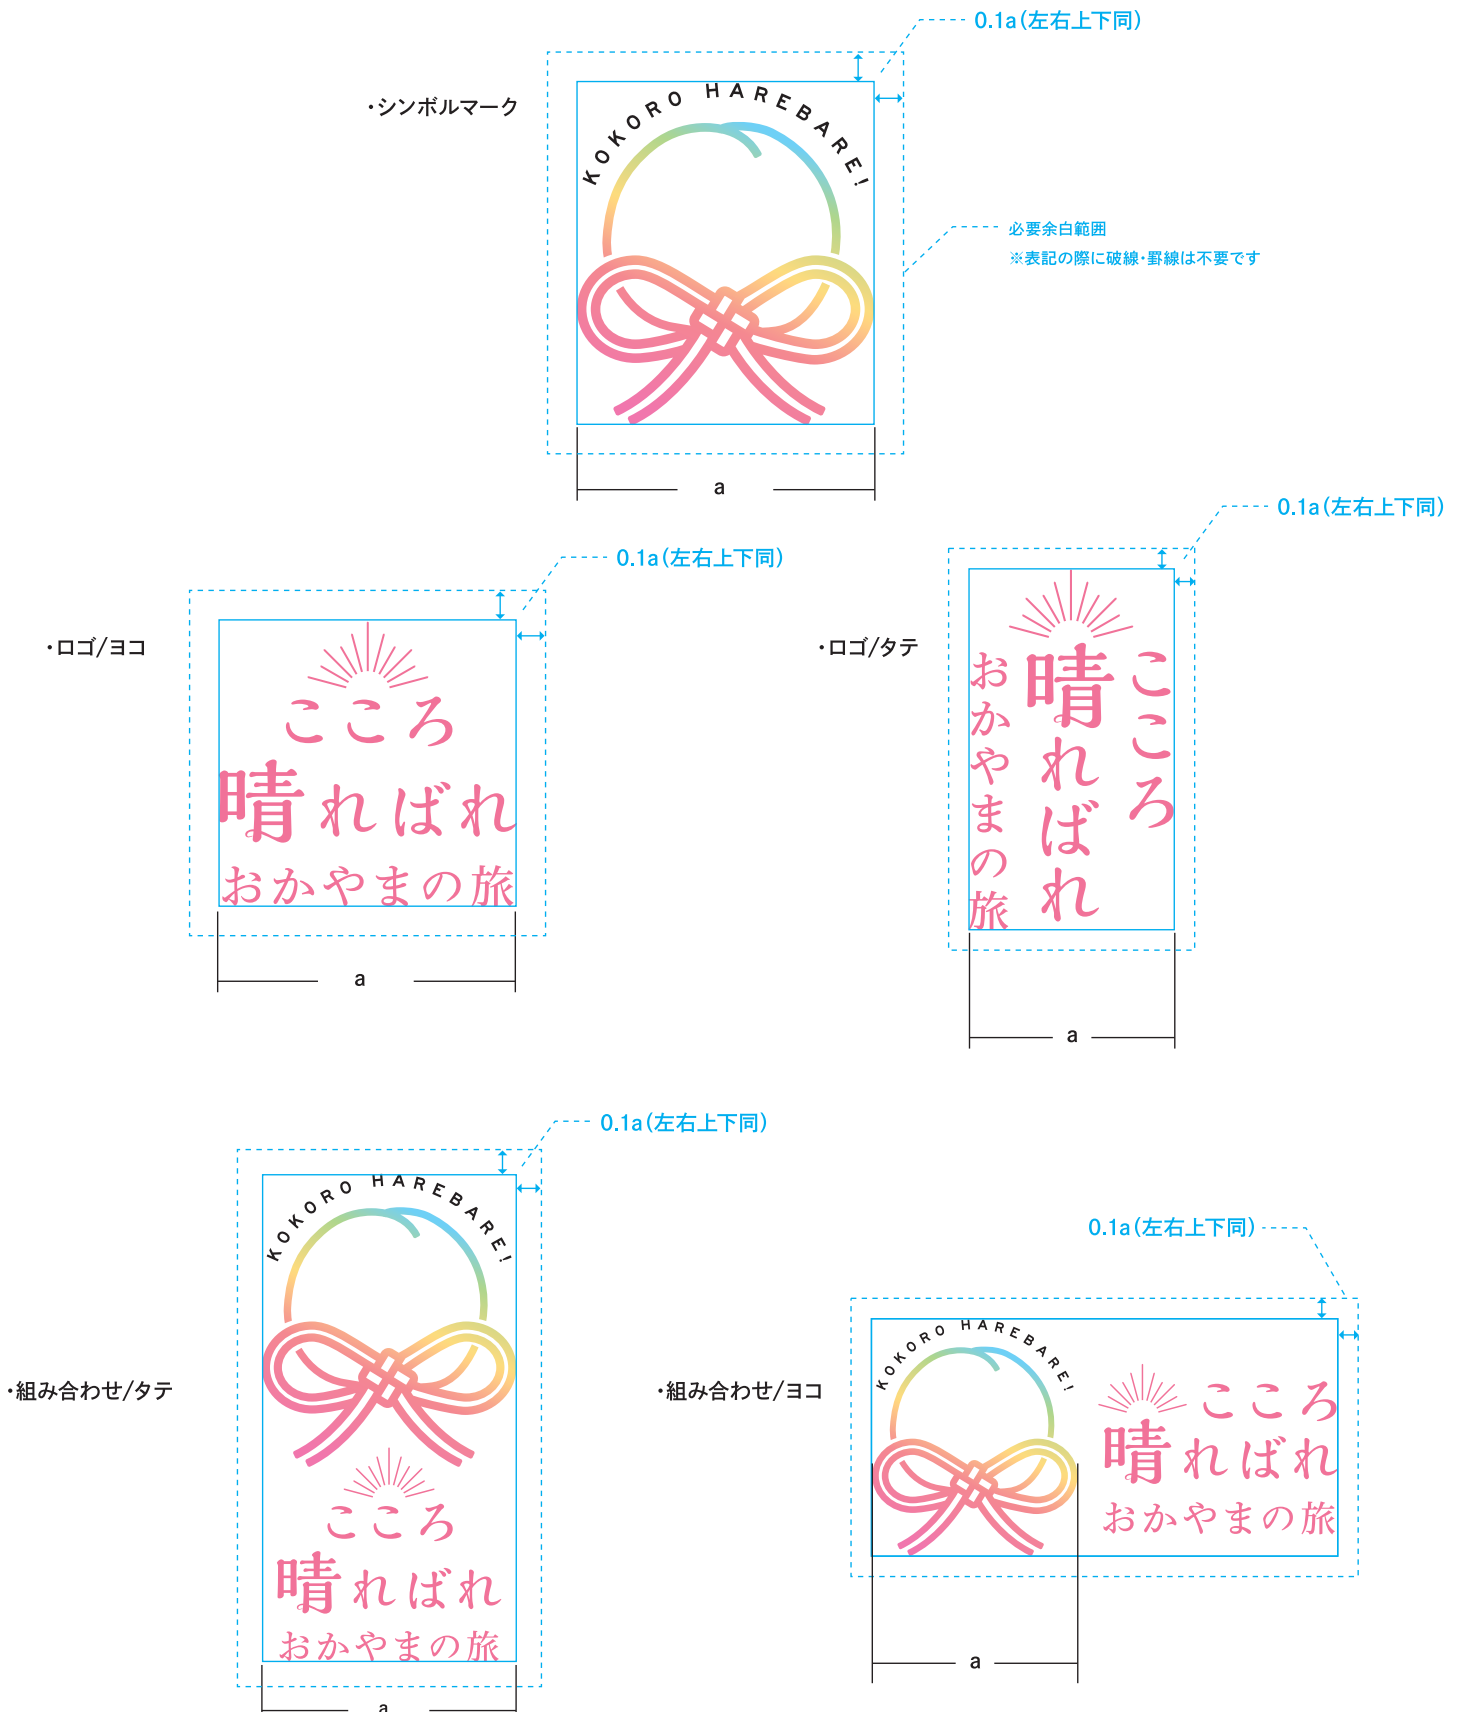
0.1a（左右上下同）

・シンボルマーク

KOKORO HAREBARE!

必要余白範囲
※表記の際に破線・罫線は不要です

a

0.1a（左右上下同）

・ロゴ/ヨコ

こころ
晴ればれ
おかやまの旅

a

0.1a（左右上下同）

・ロゴ/タテ

こころ
晴ればれ
おかやまの旅

a

0.1a（左右上下同）

・組み合わせ/タテ

KOKORO HAREBARE!

こころ
晴ればれ
おかやまの旅

a

0.1a（左右上下同）

・組み合わせ/ヨコ

KOKORO HAREBARE!

こころ
晴ればれ
おかやまの旅

a